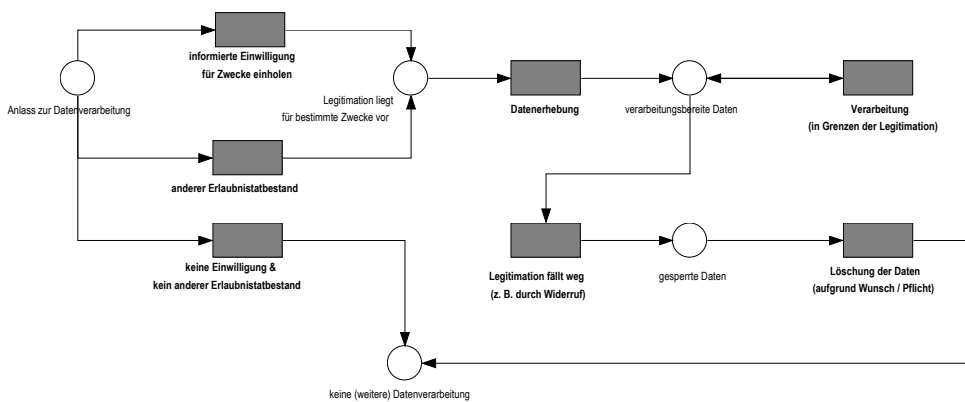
informierte Einwilligung
für Zwecke einholen

Anlass zur Datenverarbeitung

Legitimation liegt
für bestimmte Zwecke vor

Datenerhebung

verarbeitungsbereite Daten

Verarbeitung
(in Grenzen der Legitimation)

anderer Erlaubnistatbestand

keine Einwilligung &
kein anderer Erlaubnistatbestand

Legitimation fällt weg
(z. B. durch Widerruf)

gesperrte Daten

Löschung der Daten
(aufgrund Wunsch / Pflicht)

keine (weitere) Datenverarbeitung